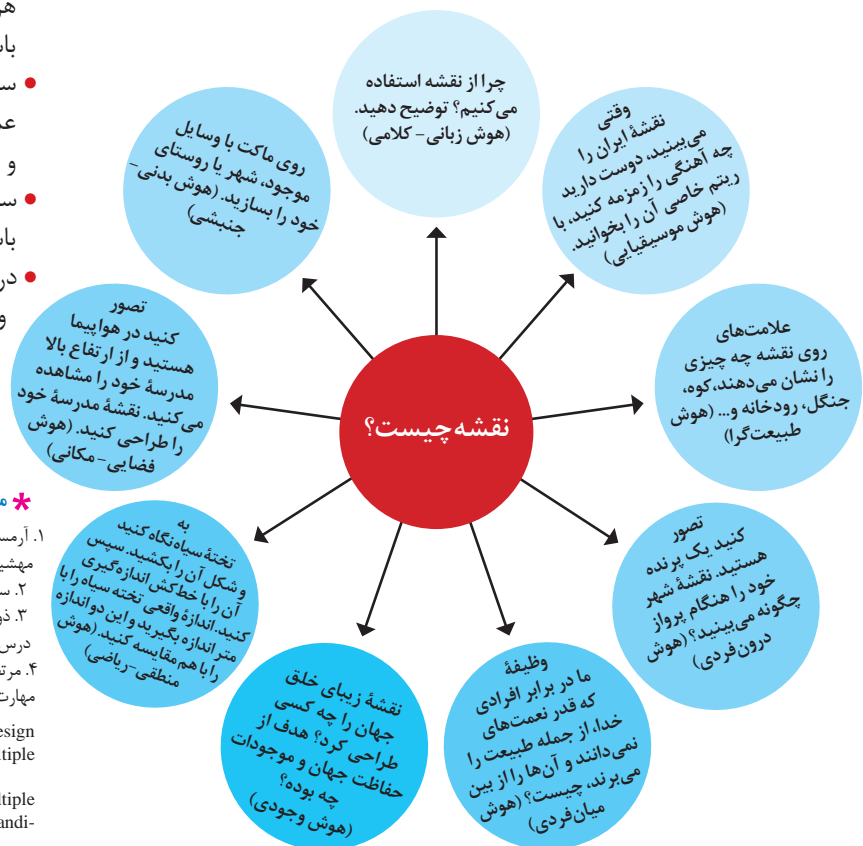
نقشه چیست؟

چرا از نقشه استفاده می‌کنیم؟ توضیح دهید. (هوش زبانی - کلامی)

وقتی نقشهٔ ایران را می‌بینید، دوست دارید چه آهنگی را زمزمه کنید، با ریتم خاصی آن را بخوانید. (هوش موسیقیایی)

علامت‌های روی نقشه چه چیزی را نشان می‌دهند، کوه، جنگل، رودخانه و... (هوش طبیعت‌گرا)

تصور کنید یک پرنده هستید. نقشهٔ شهر خود را هنگام پرواز چگونه می‌بینید؟ (هوش درون‌فردی)

وظیفهٔ ما در برابر افرادی که قدر نعمت‌های خدا، از جمله طبیعت را نمی‌دانند و آن‌ها را از بین می‌برند، چیست؟ (هوش میان‌فردی)

نقشهٔ زیبای خلق جهان را چه کسی طراحی کرد؟ هدف از حفاظت جهان و موجودات چه بوده؟ (هوش وجودی)

به تختهٔ سیاه نگاه کنید سپس شکل آن را بکشید. اندازه‌گیری آن را با خط‌کش اندازهٔ واقعی تختهٔ سیاه را با متر اندازه بگیرید و این دو اندازه را با هم مقایسه کنید. (هوش منطقی - ریاضی)

تصور کنید در هواپیما هستید و از ارتفاع بالا مدرسهٔ خود را مشاهده می‌کنید. نقشهٔ مدرسهٔ خود را طراحی کنید. (هوش فضایی - مکانی)

روی ماکت با وسایل موجود، شهر یا روستای خود را بسازید. (هوش بدنی - جنبشی)

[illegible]